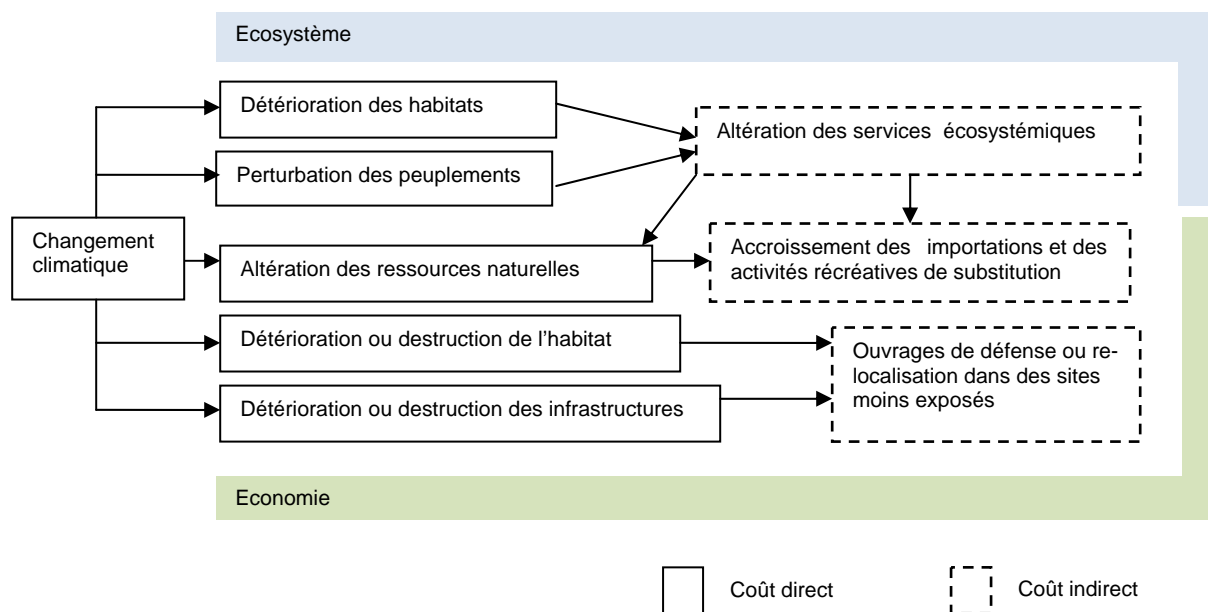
Ecosystème

Changement climatique

Détérioration des habitats

Perturbation des peuplements

Altération des ressources naturelles

Détérioration ou destruction de l'habitat

Détérioration ou destruction des infrastructures

Altération des services écosystémiques

Accroissement des importations et des activités récréatives de substitution

Ouvrages de défense ou relocalisation dans des sites moins exposés

Economie

Coût direct

Coût indirect